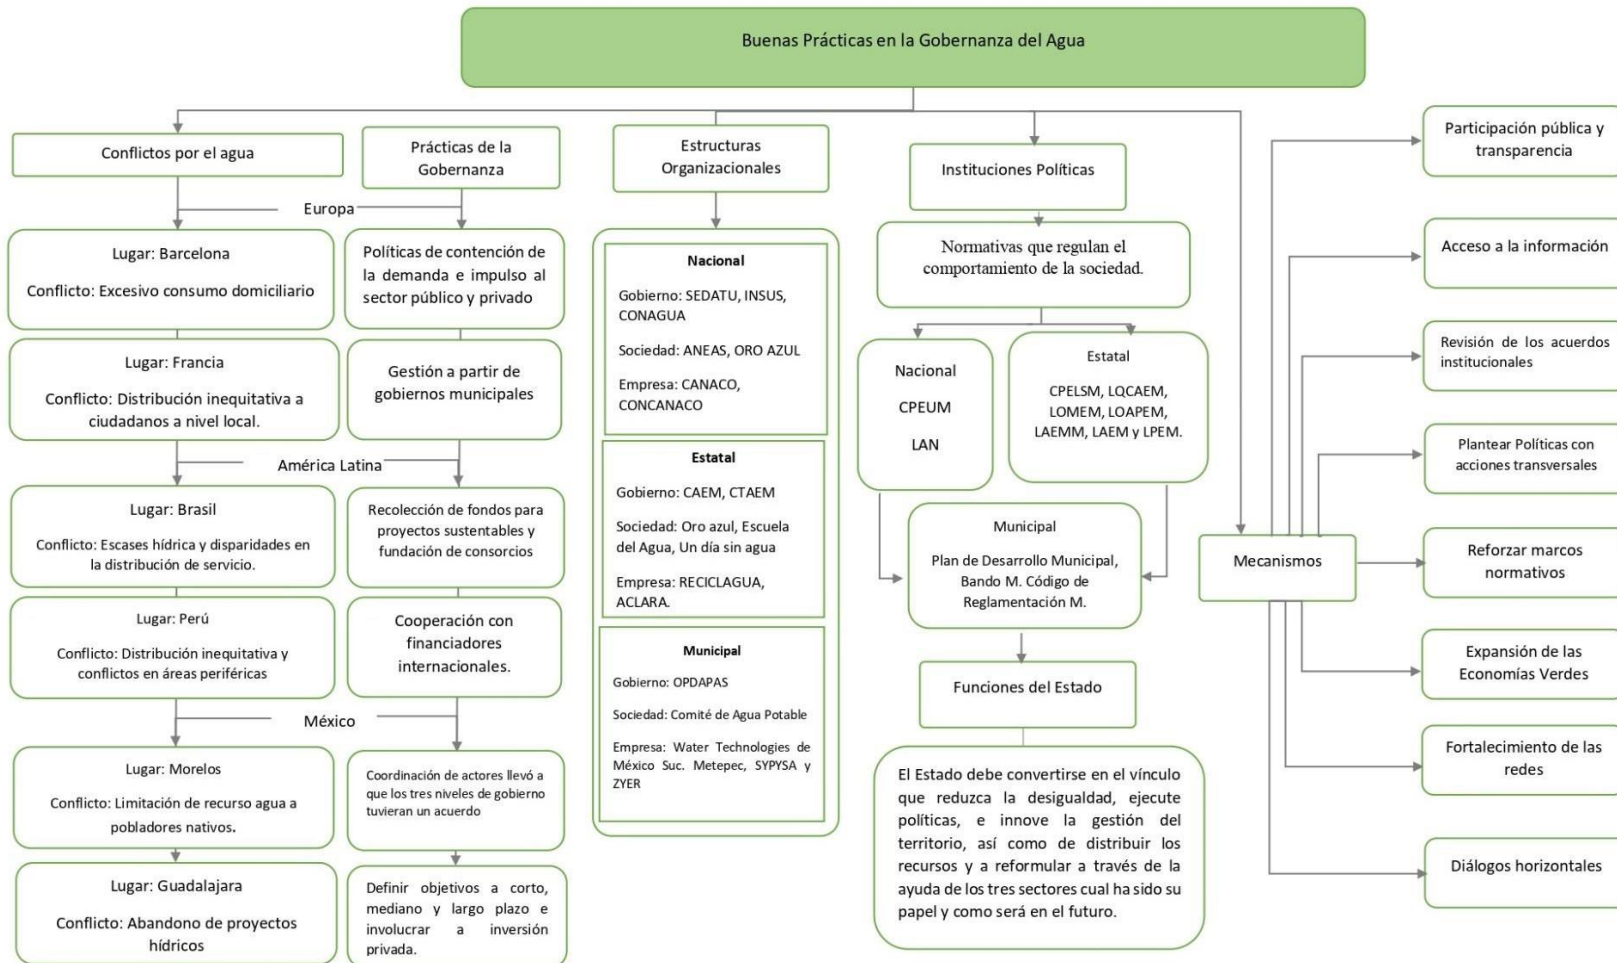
Buenas Prácticas en la Gobernanza del Agua

Conflictos por el agua

Prácticas de la Gobernanza

Estructuras Organizacionales

Instituciones Políticas

Europa

Lugar: Barcelona

Conflicto: Excesivo consumo domiciliario

Políticas de contención de la demanda e impulso al sector público y privado

Lugar: Francia

Conflicto: Distribución inequitativa a ciudadanos a nivel local.

Gestión a partir de gobiernos municipales

América Latina

Lugar: Brasil

Conflicto: Escases hídrica y disparidades en la distribución de servicio.

Recolección de fondos para proyectos sustentables y fundación de consorcios

Lugar: Perú

Conflicto: Distribución inequitativa y conflictos en áreas periféricas

Cooperación con financiadores internacionales.

México

Lugar: Morelos

Conflicto: Limitación de recurso agua a pobladores nativos.

Coordinación de actores llevó a que los tres niveles de gobierno tuvieran un acuerdo

Lugar: Guadalajara

Conflicto: Abandono de proyectos hídricos

Definir objetivos a corto, mediano y largo plazo e involucrar a inversión privada.

Nacional

Gobierno: SEDATU, INSUS, CONAGUA

Sociedad: ANEAS, ORO AZUL

Empresa: CANACO, CONCANACO

Estatal

Gobierno: CAEM, CTAEM

Sociedad: Oro azul, Escuela del Agua, Un día sin agua

Empresa: RECICLAGUA, ACLARA.

Municipal

Gobierno: OPDAPAS

Sociedad: Comité de Agua Potable

Empresa: Water Technologies de México Suc. Metepec, SYPYSA y ZYER

Normativas que regulan el comportamiento de la sociedad.

Nacional

CPEUM

LAN

Estatal

CPELSM, LQCAEM, LOMEM, LOAPEM, LAEMM, LAEM y LPEM.

Municipal

Plan de Desarrollo Municipal, Bando M. Código de Reglamentación M.

Funciones del Estado

El Estado debe convertirse en el vínculo que reduzca la desigualdad, ejecute políticas, e innove la gestión del territorio, así como de distribuir los recursos y a reformular a través de la ayuda de los tres sectores cual ha sido su papel y como será en el futuro.

Mecanismos

Participación pública y transparencia

Acceso a la información

Revisión de los acuerdos institucionales

Plantear Políticas con acciones transversales

Reforzar marcos normativos

Expansión de las Economías Verdes

Fortalecimiento de las redes

Diálogos horizontales